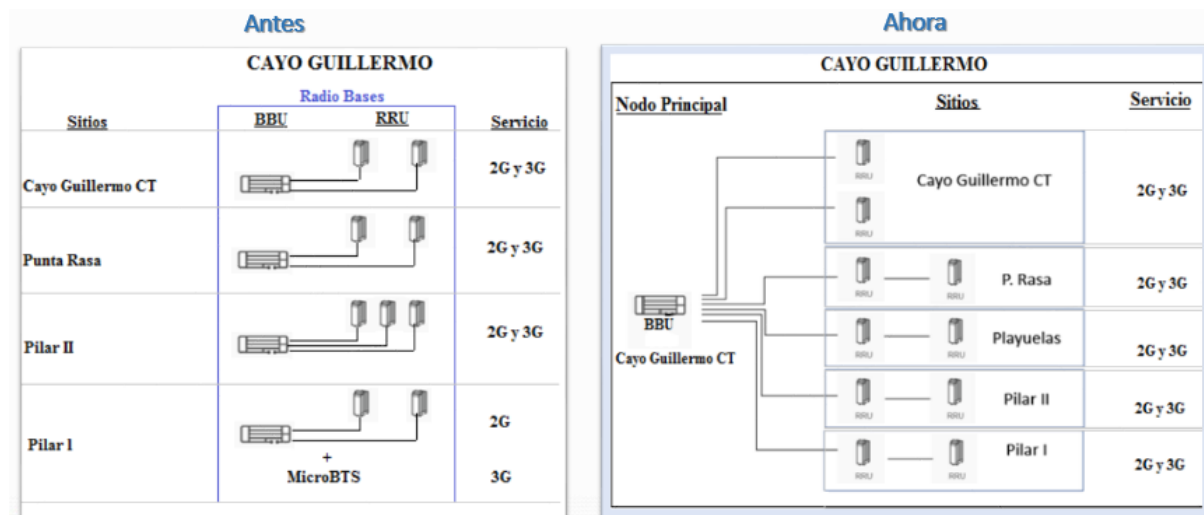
Antes

CAYO GUILLERMO

| Sitios | Radio Bases BBU RRU | Servicio |
|---|---|---|
| Cayo Guillermo CT | | 2G y 3G |
| Punta Rasa | | 2G y 3G |
| Pilar II | | 2G y 3G |
| Pilar I | + MicroBTS | 2G 3G |

Ahora

CAYO GUILLERMO

| Nodo Principal | Sitios | Servicio |
|---|---|---|
| BBU Cayo Guillermo CT | RRU RRU Cayo Guillermo CT | 2G y 3G |
| | RRU RRU P. Rasa | 2G y 3G |
| | RRU RRU Playuelas | 2G y 3G |
| | RRU RRU Pilar II | 2G y 3G |
| | RRU RRU Pilar I | 2G y 3G |